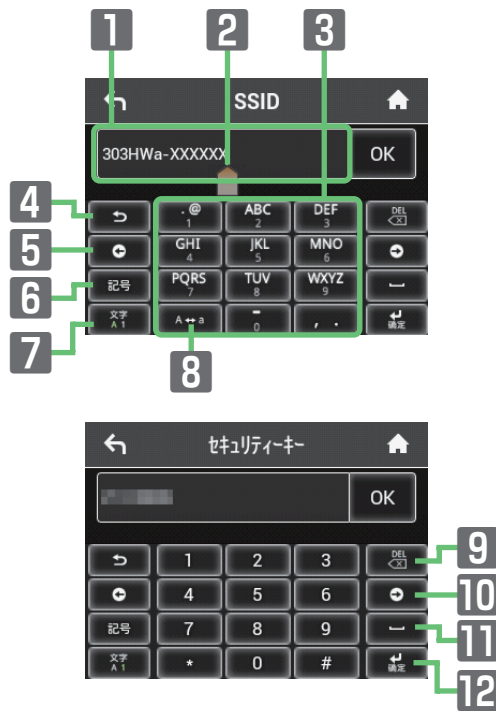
1 2 3

SSID

303HWa-XXXXXX

OK

4 5 6 7

.@ 1
ABC 2
DEF 3
DEL
GHI 4
JKL 5
MNO 6
PQRS 7
TUV 8
WXYZ 9
記号
文字 A 1
A ↔ a
- 0
, .
確定

8

セキュリティーキー

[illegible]

OK

1 2 3
DEL
4 5 6
記号
7 8 9
文字 A 1
* 0 #
確定

9
10
11
12